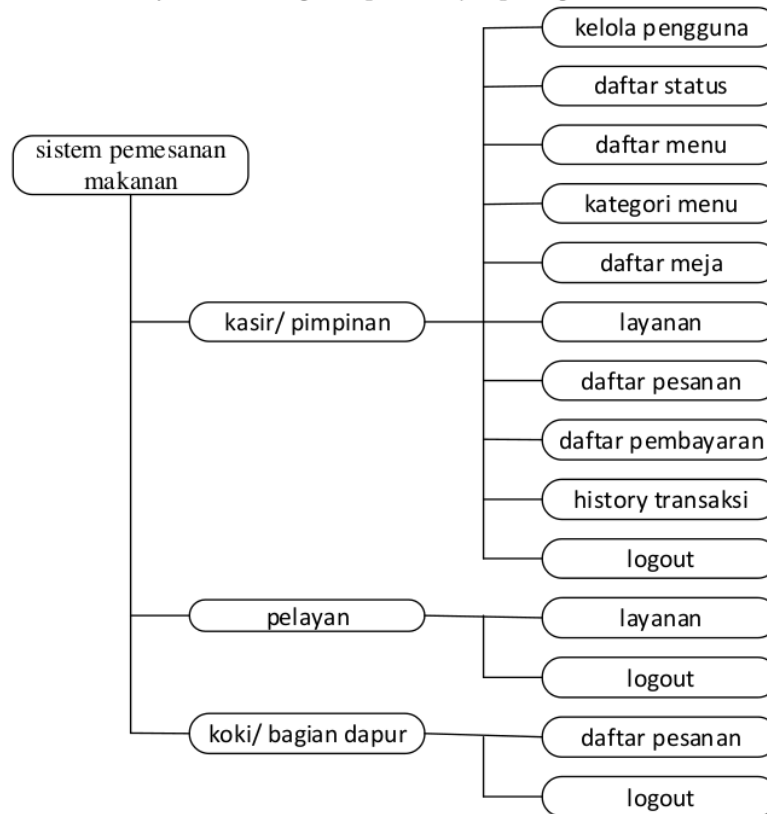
sistem pemesanan makanan

kasir/ pimpinan

kelola pengguna

daftar status

daftar menu

kategori menu

daftar meja

layanan

daftar pesanan

daftar pembayaran

history transaksi

logout

pelayan

layanan

logout

koki/ bagian dapur

daftar pesanan

logout